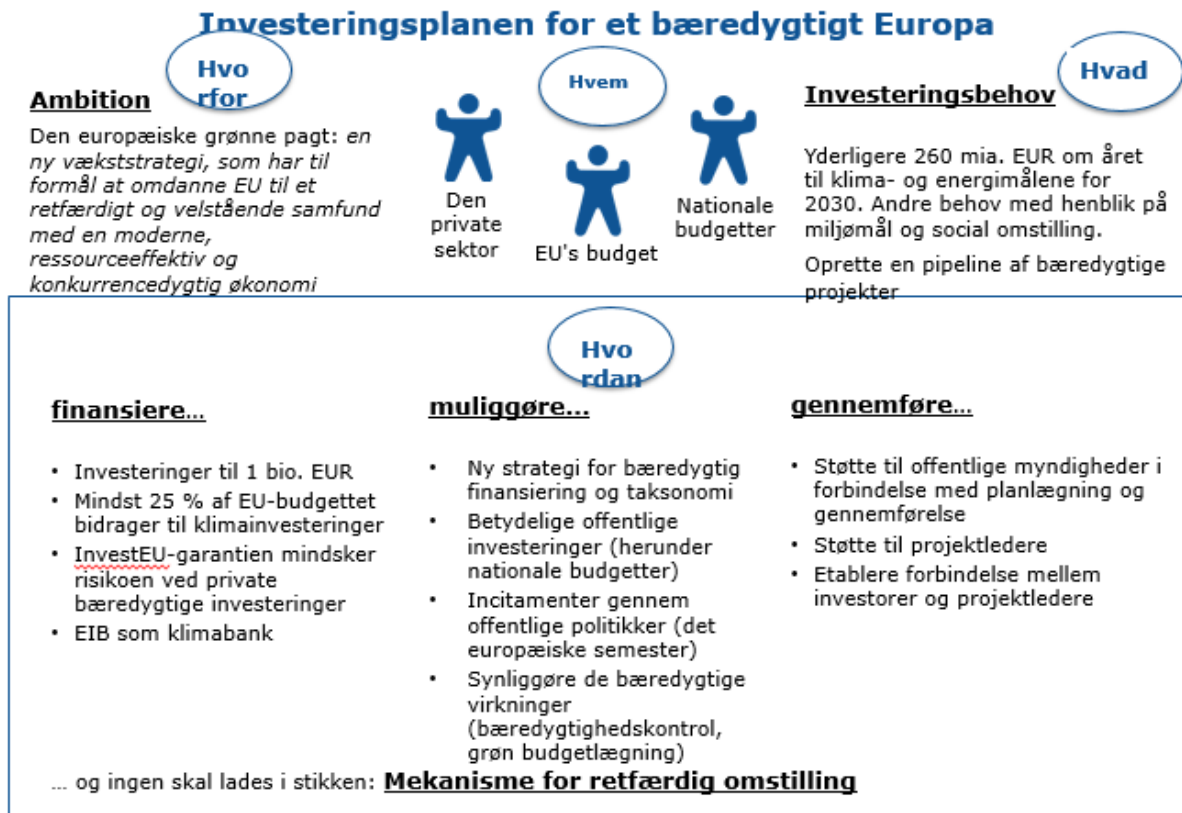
Investeringsplanen for et bæredygtigt Europa

Hvo rfor

Ambition

Den europæiske grønne pagt: *en ny vækststrategi, som har til formål at omdanne EU til et retfærdigt og velstående samfund med en moderne, ressourceeffektiv og konkurrencedygtig økonomi*

Hvem

Den private sektor

EU's budget

Nationale budgetter

Hvad

Investeringsbehov

Yderligere 260 mia. EUR om året til klima- og energimålene for 2030. Andre behov med henblik på miljømål og social omstilling.

Oprette en pipeline af bæredygtige projekter

Hvo rdan

finansiere...

- Investeringer til 1 bio. EUR
- Mindst 25 % af EU-budgettet bidrager til klimainvesteringer
- InvestEU-garantien mindsker risikoen ved private bæredygtige investeringer
- EIB som klimabank

muliggøre...

- Ny strategi for bæredygtig finansiering og taksonomi
- Betydelige offentlige investeringer (herunder nationale budgetter)
- Incitamenter gennem offentlige politikker (det europæiske semester)
- Synliggøre de bæredygtige virkninger (bæredygtighedskontrol, grøn budgetlægning)

gennemføre...

- Støtte til offentlige myndigheder i forbindelse med planlægning og gennemførelse
- Støtte til projektledere
- Etablere forbindelse mellem investorer og projektledere

... og ingen skal lades i stikken: Mekanisme for retfærdig omstilling